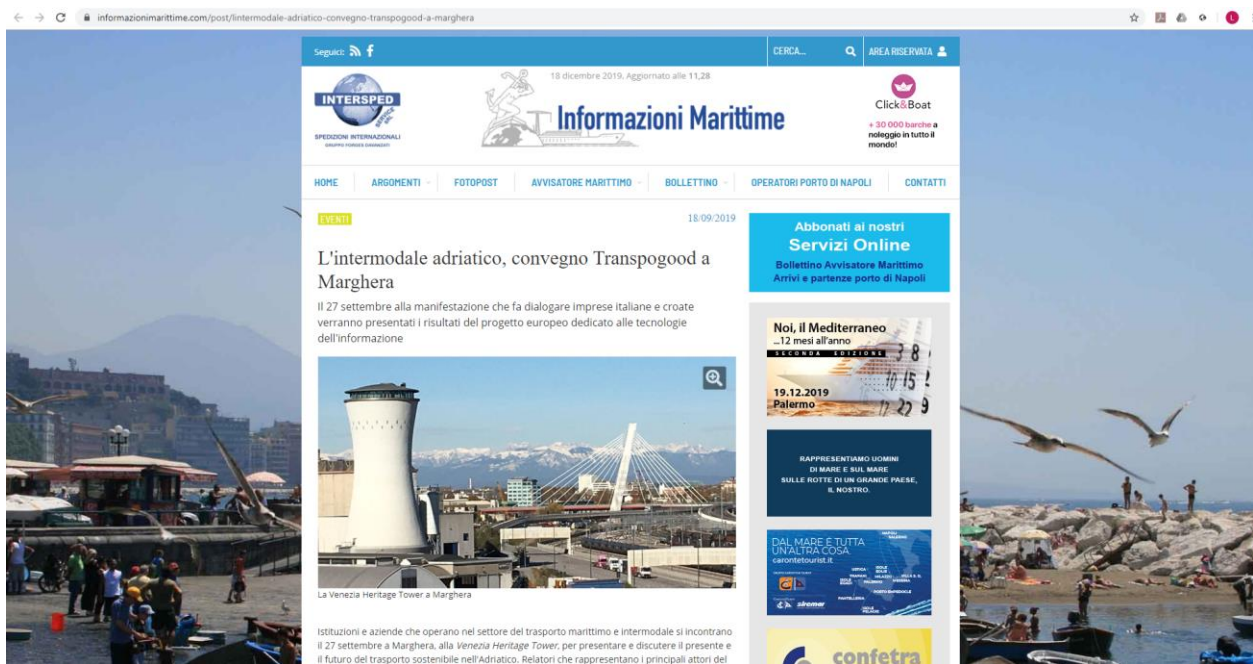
informazionimarittime.com/post/lintermodale-adriatico-convegno-transpogood-a-marghera

Seguici:

CERCA...

AREA RISERVATA

INTERSPED
SPEDIZIONI INTERNAZIONALI
GRUPPO FORGES DAVANZATI

18 dicembre 2019, Aggiornato alle 11,28

Informazioni Marittime

Click&Boat
+ 30 000 barche a noleggio in tutto il mondo!

HOME ARGOMENTI FOTOPOST AVVISATORE MARITTIMO BOLLETTINO OPERATORI PORTO DI NAPOLI CONTATTI

EVENTI

18/09/2019

L'intermodale adriatico, convegno Transpogood a Marghera

Il 27 settembre alla manifestazione che fa dialogare imprese italiane e croate verranno presentati i risultati del progetto europeo dedicato alle tecnologie dell'informazione

La Venezia Heritage Tower a Marghera

Istituzioni e aziende che operano nel settore del trasporto marittimo e intermodale si incontrano il 27 settembre a Marghera, alla *Venezia Heritage Tower*, per presentare e discutere il presente e il futuro del trasporto sostenibile nell'Adriatico. Relatori che rappresentano i principali attori del

Abbonati ai nostri
Servizi Online
Bollettino Avvisatore Marittimo
Arrivi e partenze porto di Napoli

Noi, il Mediterraneo
...12 mesi all'anno
SECONDA EDIZIONE
19.12.2019
Palermo

RAPPRESENTIAMO UOMINI DI MARE E SUL MARE SULLE ROTTE DI UN GRANDE PAESE, IL NOSTRO.

DAL MARE È TUTTA UN'ALTRA COSA
carontetourist.it

confetra